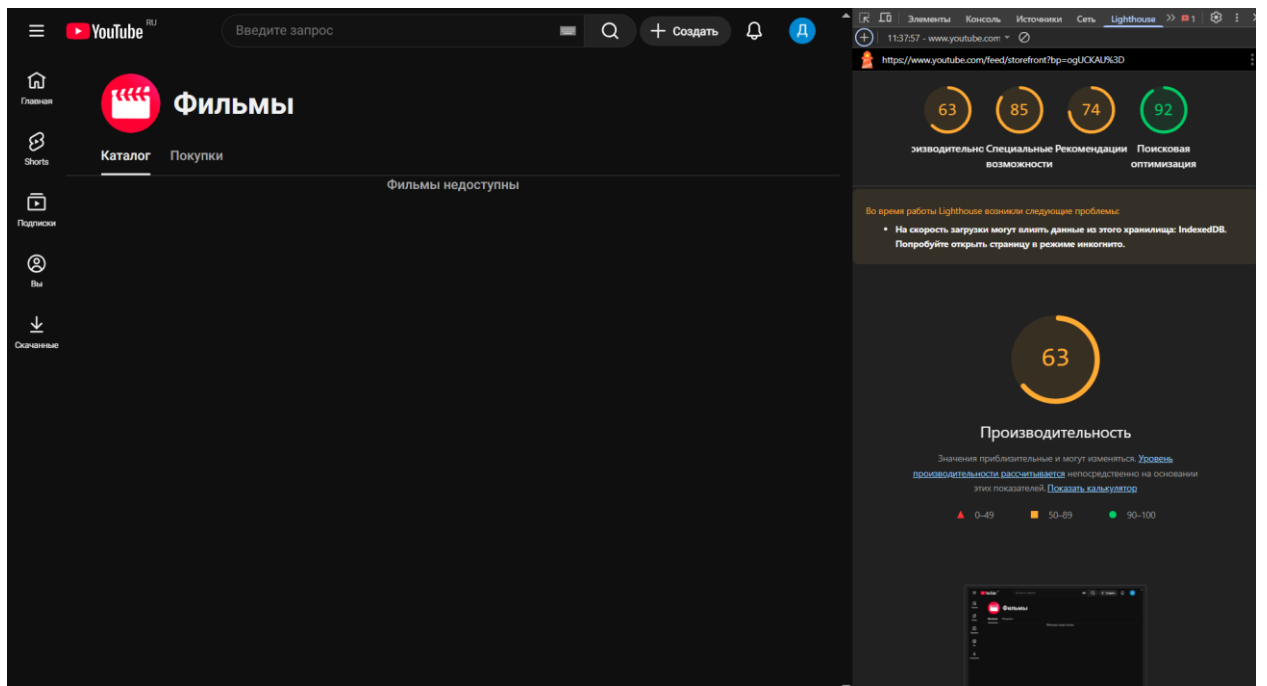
YouTube RU

Введите запрос

Создать

Д

Главная

Shorts

Подписки

Вы

Скачанные

Фильмы

Каталог Покупки

Фильмы недоступны

Элементы Консоль Источники Сеть Lighthouse 1

11:37:57 - www.youtube.com

https://www.youtube.com/feed/storefront?bp=ogUCKAU%3D

63 85 74 92

эизводительнс Специальные возможности Рекомендации Поисковая оптимизация

Во время работы Lighthouse возникли следующие проблемы:

• На скорость загрузки могут влиять данные из этого хранилища: IndexedDB. Попробуйте открыть страницу в режиме инкогнито.

63

Производительность

Значения приблизительные и могут изменяться. Уровень производительности рассчитывается непосредственно на основании этих показателей. Показать калькулятор

0–49 50–89 90–100

Фильмы